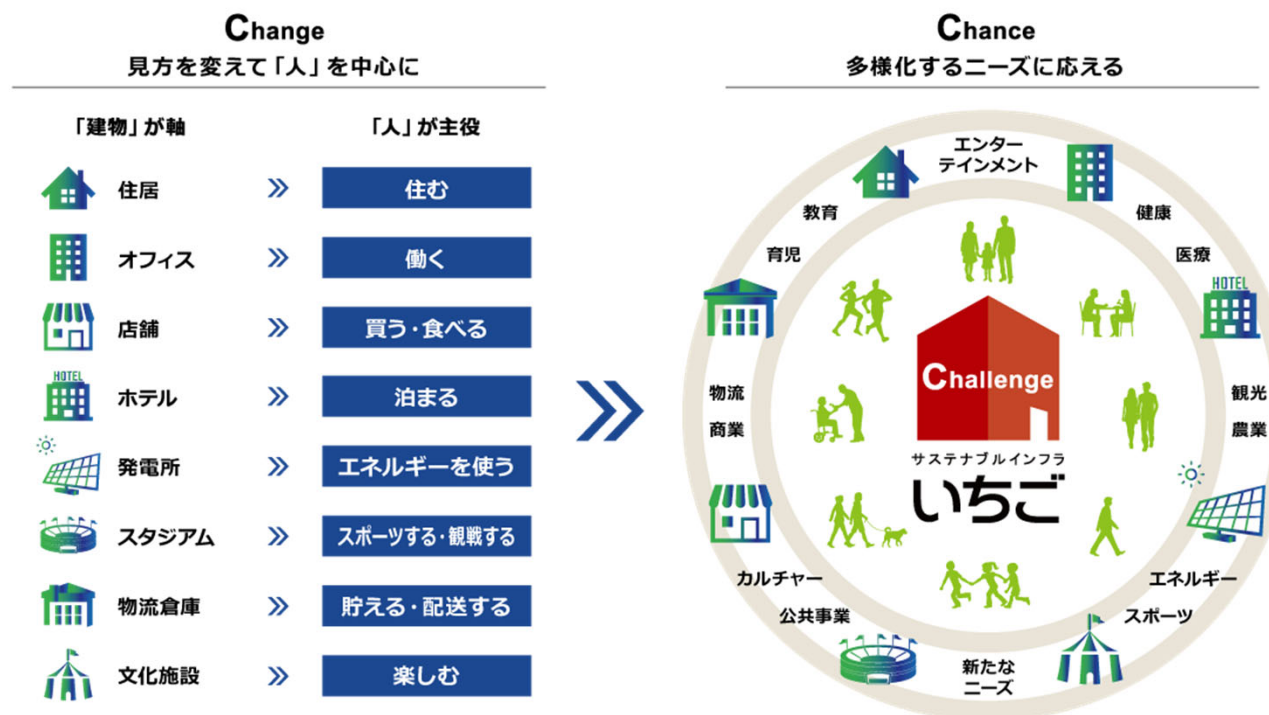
Change
見方を変えて「人」を中心に

| 「建物」が軸 | | 「人」が主役 |
|---|---|---|
| 住居 | » | 住む |
| オフィス | » | 働く |
| 店舗 | » | 買う・食べる |
| HOTEL ホテル | » | 泊まる |
| 発電所 | » | エネルギーを使う |
| スタジアム | » | スポーツする・観戦する |
| 物流倉庫 | » | 貯える・配送する |
| 文化施設 | » | 楽しむ |

Chance
多様化するニーズに応える

エンターテインメント
教育
健康
育児
医療
HOTEL
物流
商業
観光
農業
Challenge
サステナブルインフラ
いちご
カルチャー
エネルギー
公共事業
スポーツ
新たなニーズ